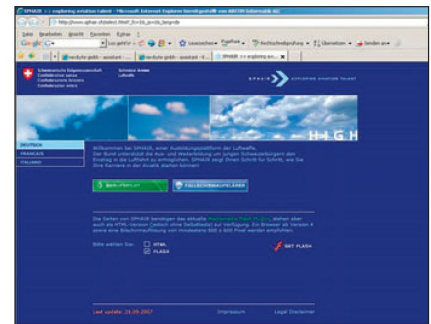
SPHAIR >> exploring aviation talent - Microsoft Internet Explorer

http://www.sphair.ch/select.html?

Datei Bearbeiten Ansicht Favoriten Extras ?

Google

Schweizerische Eidgenossenschaft
Confédération suisse
Confederazione Svizzera
Confederaziun svizra

Schweizer Armee
Luftwaffe

SPHAIR exploring aviation talent

HIGH

DEUTSCH
FRANÇAIS
ITALIANO

Willkommen bei SPHAIR, einer Ausbildungsplattform der Luftwaffe. Der Bund unterstützt die Aus- und Weiterbildung von jungen Schweizerinnen und Schweizern, um den Einstieg in die Luftfahrt zu ermöglichen. SPHAIR zeigt Ihnen Schritt für Schritt, wie Sie Ihre Karriere in der Aviatik starten können.

BERUFSPILOT
FALLSCHIRMAUFKLÄRER

Die Seiten von SPHAIR benötigen das aktuelle Macromedia Flash Plugin, stehen aber auch als HTML-Version (jedoch ohne Detailtiefe) zur Verfügung. Ein Browser ab Version 4 sowie eine Bildschirmauflösung von mindestens 800 x 600 Pixel werden empfohlen.

Bitte wählen Sie:
HTML
FLASH

GET FLASH

Last update: 21.09.2007
Impressum
Legal Disclaimer